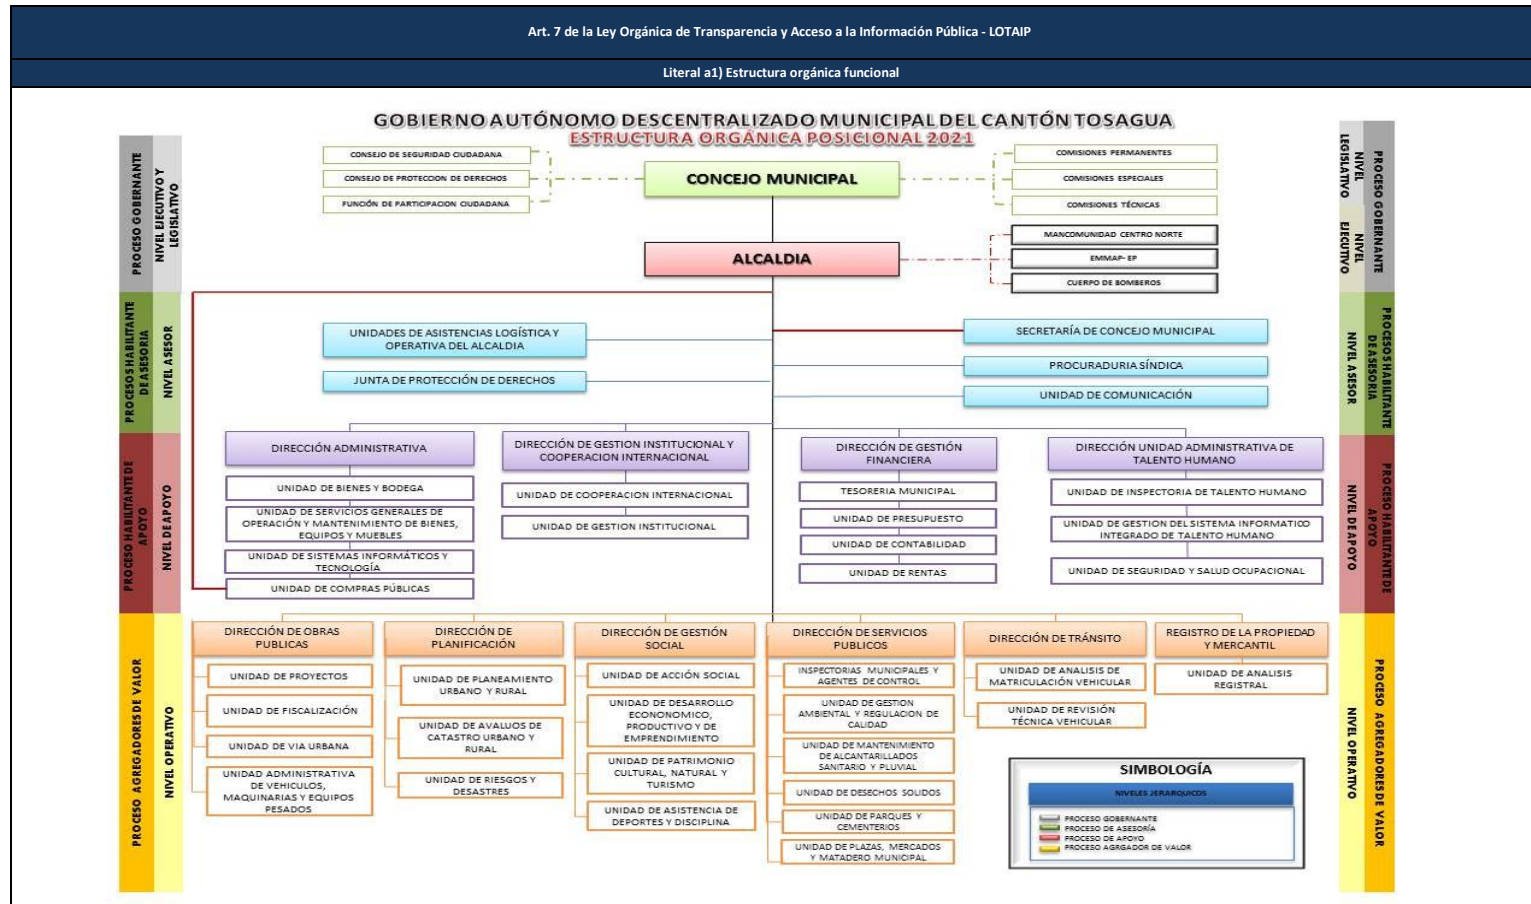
Art. 7 de la Ley Orgánica de Transparencia y Acceso a la Información Pública - LOTAIP

Literal a1) Estructura orgánica funcional

GOBIERNO AUTÓNOMO DESCENTRALIZADO MUNICIPAL DEL CANTÓN TOSAGUA
ESTRUCTURA ORGÁNICA POSICIONAL 2021

PROCESO GOBERNANTE
NIVEL EJECUTIVO Y LEGISLATIVO

CONSEJO DE SEGURIDAD CIUDADANA
CONSEJO DE PROTECCION DE DERECHOS
FUNCIÓN DE PARTICIPACION CIUDADANA

CONCEJO MUNICIPAL

COMISIONES PERMANENTES
COMISIONES ESPECIALES
COMISIONES TÉCNICAS

PROCESO GOBERNANTE
NIVEL LEGISLATIVO
NIVEL EJECUTIVO

ALCALDIA

MANCOMUNIDAD CENTRO NORTE
EMMAP- EP
CUERPO DE BOMBEROS

PROCESOS HABILITANTE DE ASESORIA
NIVEL ASESOR

UNIDADES DE ASISTENCIAS LOGÍSTICA Y OPERATIVA DEL ALCALDIA
JUNTA DE PROTECCIÓN DE DERECHOS

SECRETARÍA DE CONCEJO MUNICIPAL
PROCURADURIA SÍNDICA
UNIDAD DE COMUNICACIÓN

PROCESOS HABILITANTE DE ASESORIA
NIVEL ASESOR

PROCESO HABILITANTE DE APOYO
NIVEL DE APOYO

DIRECCIÓN ADMINISTRATIVA
UNIDAD DE BIENES Y BODEGA
UNIDAD DE SERVICIOS GENERALES DE OPERACIÓN Y MANTENIMIENTO DE BIENES, EQUIPOS Y MUEBLES
UNIDAD DE SISTEMAS INFORMÁTICOS Y TECNOLOGÍA
UNIDAD DE COMPRAS PÚBLICAS

DIRECCIÓN DE GESTION INSTITUCIONAL Y COOPERACION INTERNACIONAL
UNIDAD DE COOPERACION INTERNACIONAL
UNIDAD DE GESTION INSTITUCIONAL

DIRECCIÓN DE GESTIÓN FINANCIERA
TESORERIA MUNICIPAL
UNIDAD DE PRESUPUESTO
UNIDAD DE CONTABILIDAD
UNIDAD DE RENTAS

DIRECCIÓN UNIDAD ADMINISTRATIVA DE TALENTO HUMANO
UNIDAD DE INSPECTORIA DE TALENTO HUMANO
UNIDAD DE GESTION DEL SISTEMA INFORMATICO INTEGRADO DE TALENTO HUMANO
UNIDAD DE SEGURIDAD Y SALUD OCUPACIONAL

PROCESO HABILITANTE DE APOYO
NIVEL DE APOYO

PROCESO AGREGADORES DE VALOR
NIVEL OPERATIVO

DIRECCIÓN DE OBRAS PUBLICAS
UNIDAD DE PROYECTOS
UNIDAD DE FISCALIZACIÓN
UNIDAD DE VIA URBANA
UNIDAD ADMINISTRATIVA DE VEHICULOS, MAQUINARIAS Y EQUIPOS PESADOS

DIRECCIÓN DE PLANIFICACIÓN
UNIDAD DE PLANEAMIENTO URBANO Y RURAL
UNIDAD DE AVALUOS DE CATASTRO URBANO Y RURAL
UNIDAD DE RIESGOS Y DESASTRES

DIRECCIÓN DE GESTIÓN SOCIAL
UNIDAD DE ACCIÓN SOCIAL
UNIDAD DE DESARROLLO ECONONOMICO, PRODUCTIVO Y DE EMPRENDIMIENTO
UNIDAD DE PATRIMONIO CULTURAL, NATURAL Y TURISMO
UNIDAD DE ASISTENCIA DE DEPORTES Y DISCIPLINA

DIRECCIÓN DE SERVICIOS PUBLICOS
INSPECTORIAS MUNICIPALES Y AGENTES DE CONTROL
UNIDAD DE GESTION AMBIENTAL Y REGULACION DE CALIDAD
UNIDAD DE MANTENIMIENTO DE ALCANTARILLADOS SANITARIO Y PLUVIAL
UNIDAD DE DESECHOS SOLIDOS
UNIDAD DE PARQUES Y CEMENTERIOS
UNIDAD DE PLAZAS, MERCADOS Y MATADERO MUNICIPAL

DIRECCIÓN DE TRÁNSITO
UNIDAD DE ANALISIS DE MATRICULACIÓN VEHICULAR
UNIDAD DE REVISIÓN TÉCNICA VEHICULAR

REGISTRO DE LA PROPIEDAD Y MERCANTIL
UNIDAD DE ANALISIS REGISTRAL

PROCESO AGREGADORES DE VALOR
NIVEL OPERATIVO

SIMBOLOGÍA
NIVELES JERARQUICOS
PROCESO GOBERNANTE
PROCESO DE ASESORÍA
PROCESO DE APOYO
PROCESO AGRGADOR DE VALOR